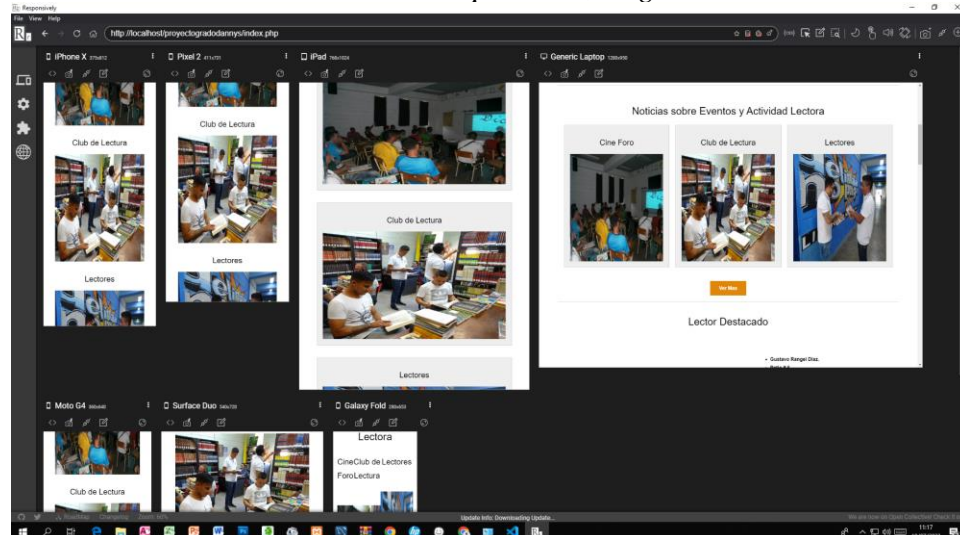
Responsively
File View Help
http://localhost/proyectogradodannys/index.php

iPhone X
Club de Lectura
Lectores

Pixel 2
Club de Lectura
Lectores

iPad
Club de Lectura
Lectores

Generic Laptop
Noticias sobre Eventos y Actividad Lectora
Cine Foro
Club de Lectura
Lectores
Ver Mas
Lector Destacado
• Gustavo Rangel Diaz.

Moto G4
Club de Lectura

Surface Duo

Galaxy Fold
Lectora
CineClub de Lectores
ForoLectura

Update Info: Downloading Update...
We are now on Open Collective! Check it out
11:17